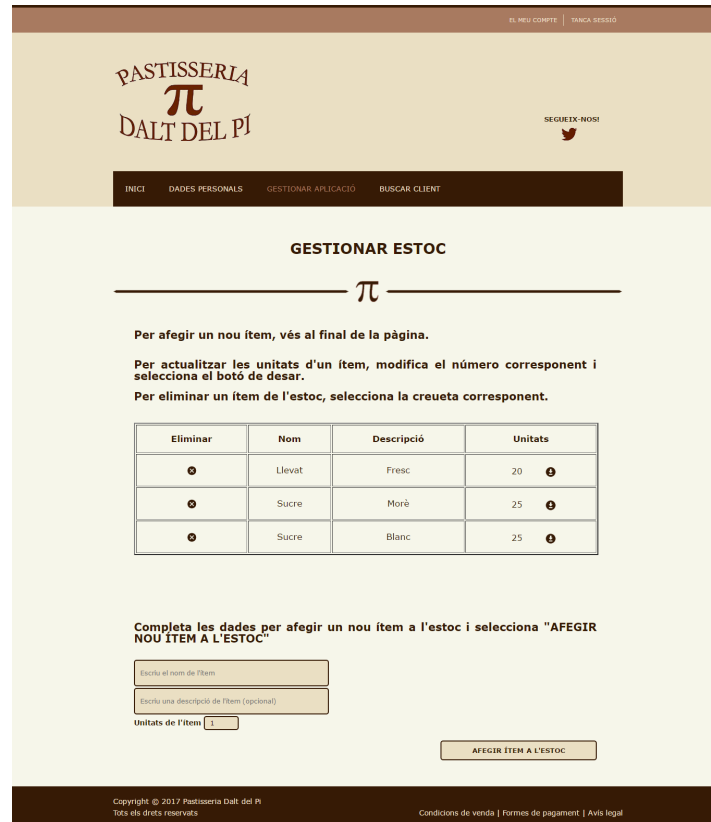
EL MEU COMPTE | TANCA SESSIÓ

PASTISSERIA
π
DALT DEL PI

SEGUEIX-NOS!

INICI DADES PERSONALS GESTIONAR APLICACIÓ BUSCAR CLIENT

GESTIONAR ESTOC

π

Per afegir un nou ítem, vés al final de la pàgina.

Per actualitzar les unitats d'un ítem, modifica el número corresponent i selecciona el botó de desar.

Per eliminar un ítem de l'estoc, selecciona la creueta corresponent.

| Eliminar | Nom | Descripció | Unitats |
|---|---|---|---|
| | Llevat | Fresc | 20 |
| | Sucre | Morè | 25 |
| | Sucre | Blanc | 25 |

Completa les dades per afegir un nou ítem a l'estoc i selecciona "AFEGIR NOU ÍTEM A L'ESTOC"

Escriu el nom de l'ítem

Escriu una descripció de l'ítem (opcional)

Unitats de l'ítem 1

AFEGIR ÍTEM A L'ESTOC

Copyright © 2017 Pastisseria Dalt del Pi
Tots els drets reservats

Condicions de venda | Formes de pagament | Avís legal